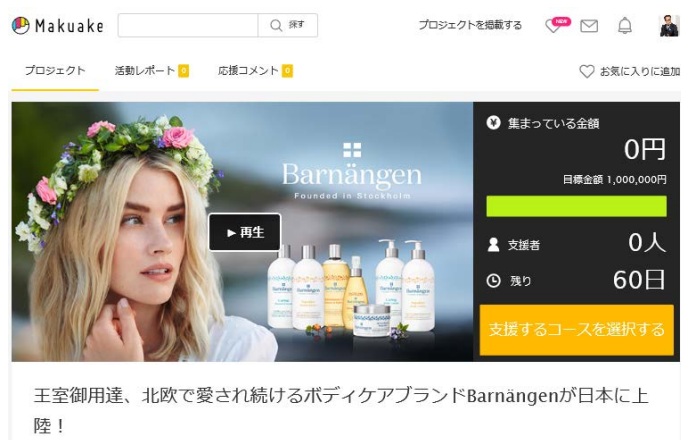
Makuake

探す

プロジェクトを掲載する

NEW

プロジェクト

活動レポート 0

応援コメント 0

お気に入りに追加

Barnängen

Founded in Stockholm

▶ 再生

集まっている金額

0円

目標金額 1,000,000円

支援者

0人

残り

60日

支援するコースを選択する

王室御用達、北欧で愛され続けるボディケアブランドBarnängenが日本に上陸！